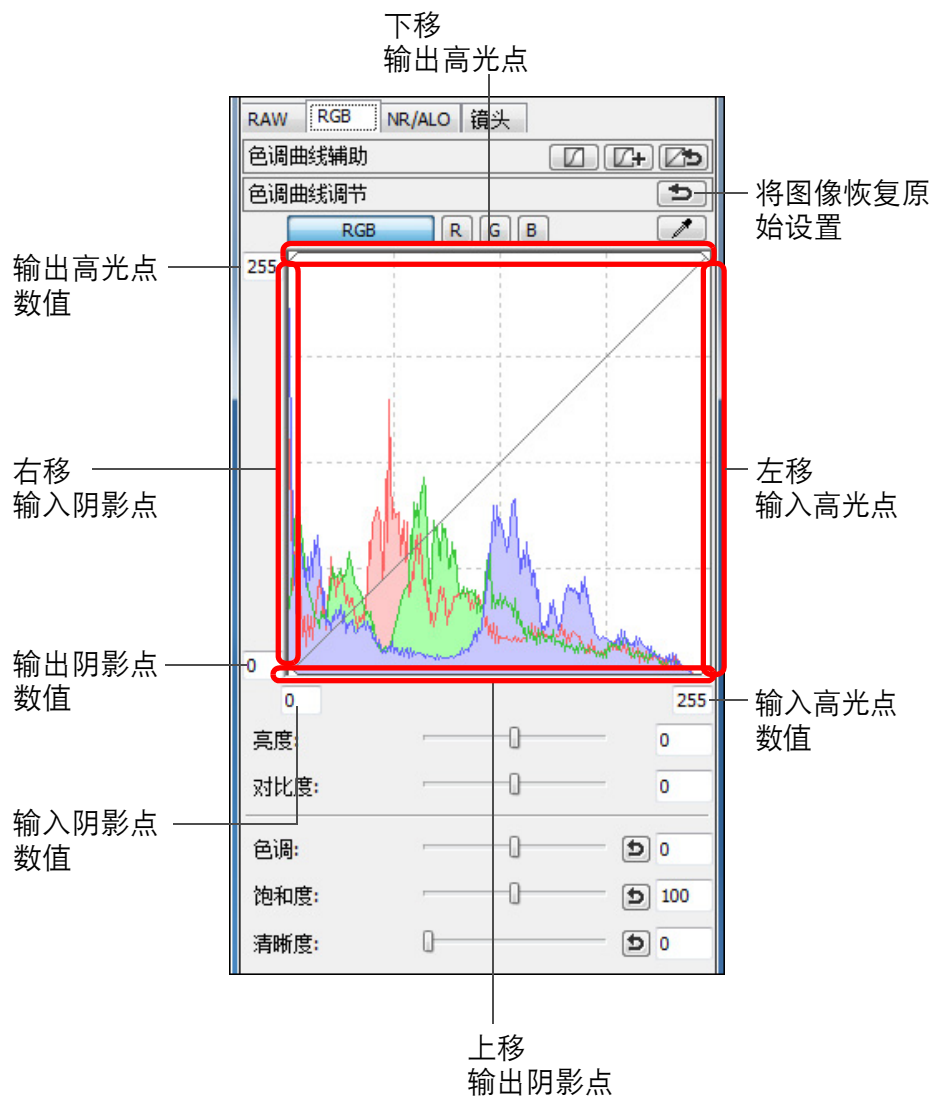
下移
输出高光点

RAW RGB NR/ALO 镜头

色调曲线辅助

色调曲线调节

将图像恢复原始设置

RGB R G B

输出高光点数值

255

右移
输入阴影点

左移
输入高光点

输出阴影点数值

0

0

255

输入高光点数值

亮度: 0

对比度: 0

输入阴影点数值

色调: 0

饱和度: 100

清晰度: 0

上移
输出阴影点